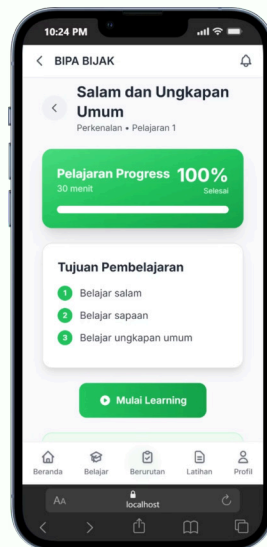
10:24 PM

BIPA BIJAK

Salam dan Ungkapan Umum

Perkenalan • Pelajaran 1

Pelajaran Progress 100%

30 menit

Selesai

Tujuan Pembelajaran

1 Belajar salam

2 Belajar sapaan

3 Belajar ungkapan umum

Mulai Learning

Beranda Belajar Berurutan Latihan Profil

AA

localhost